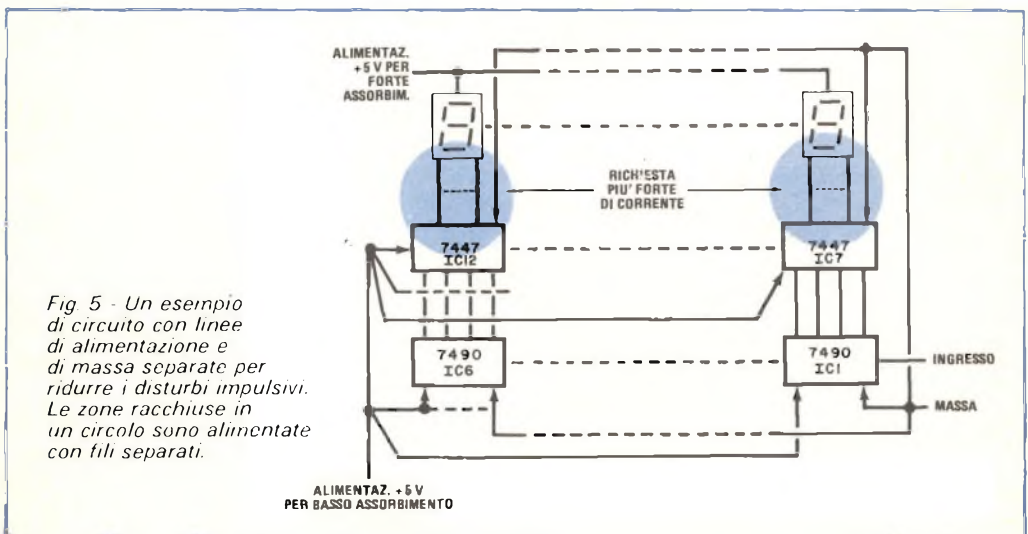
ALIMENTAZ. +5 V PER FORTE ASSORBIM.

RICHIESTA PIU' FORTE DI CORRENTE

7447
IC12

7447
IC7

7490
IC6

7490
IC1

INGRESSO

MASSA

Fig. 5 - Un esempio di circuito con linee di alimentazione e di massa separate per ridurre i disturbi impulsivi. Le zone racchiuse in un circolo sono alimentate con fili separati.

ALIMENTAZ. +5 V
PER BASSO ASSORBIMENTO